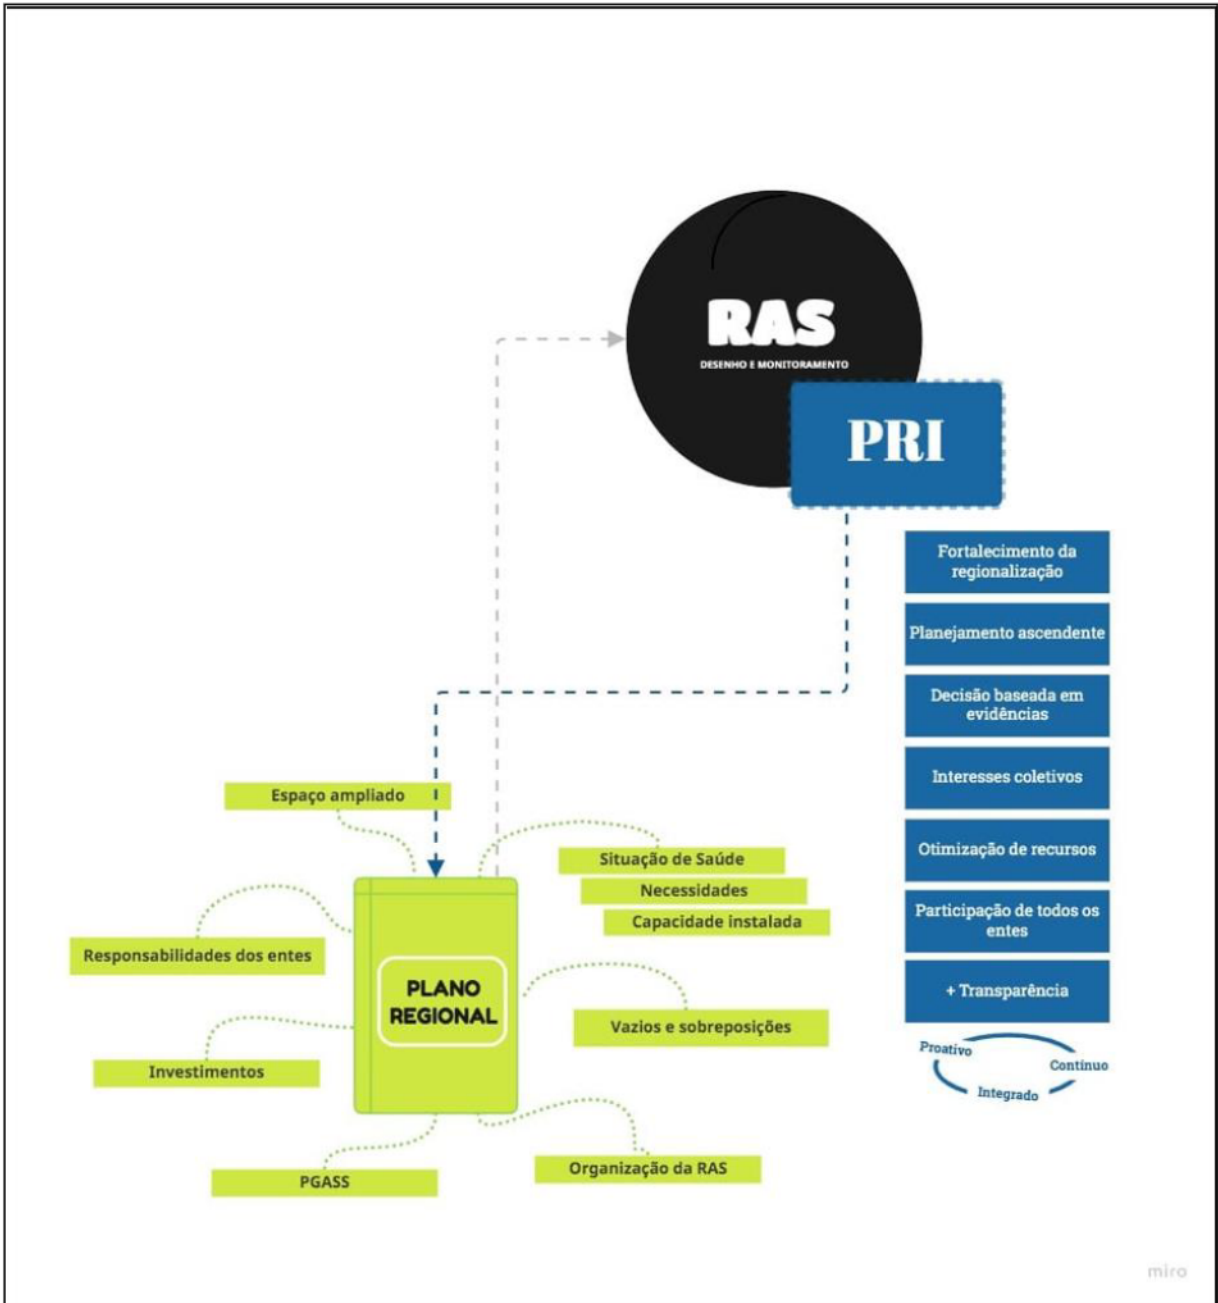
RAS
DESENHO E MONITORAMENTO

PRI

Fortalecimento da regionalização

Planejamento ascendente

Decisão baseada em evidências

Interesses coletivos

Otimização de recursos

Participação de todos os entes

+ Transparência

Proativo

Contínuo

Integrado

Espaço ampliado

Situação de Saúde

Necessidades

Capacidade instalada

Responsabilidades dos entes

PLANO REGIONAL

Vazios e sobreposições

Investimentos

PGASS

Organização da RAS

miro